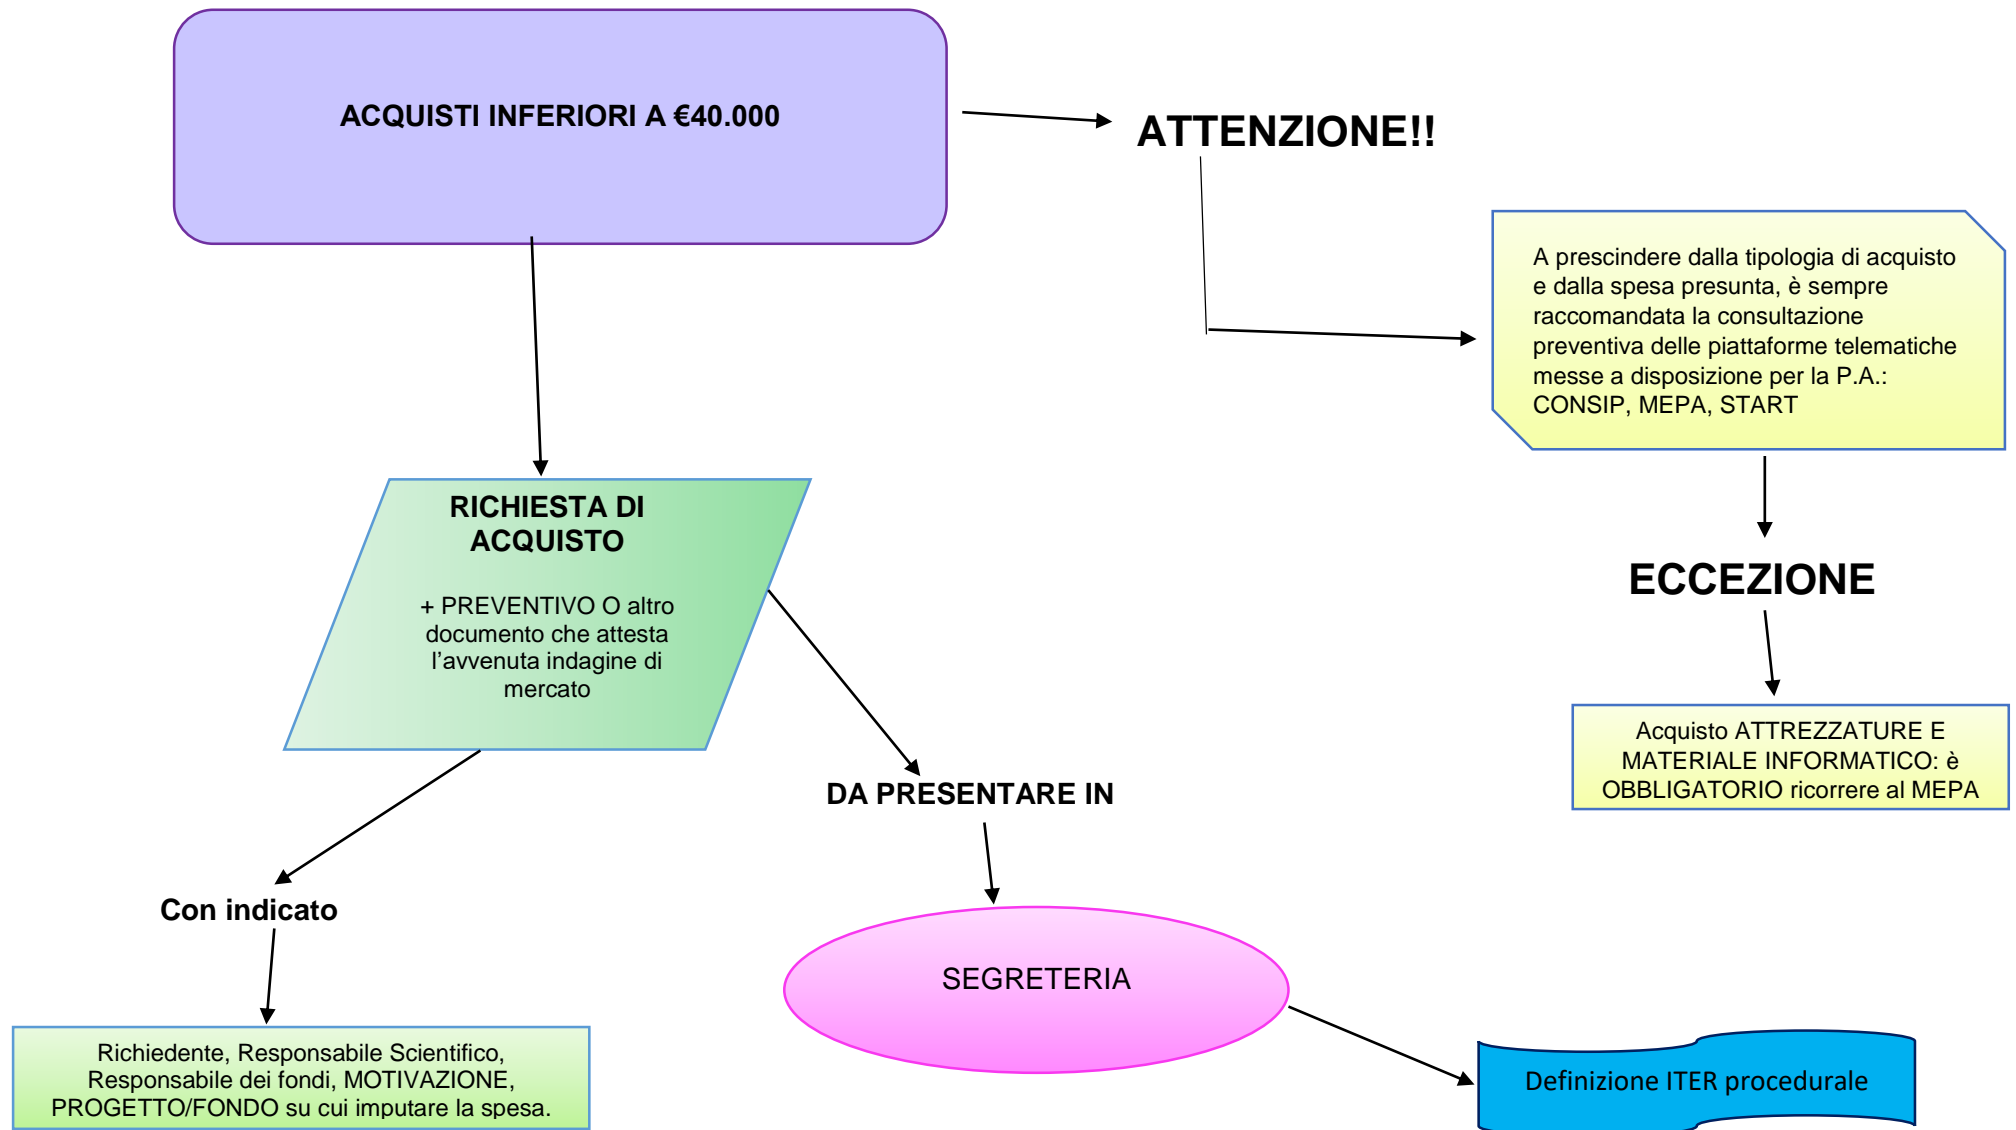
ACQUISTI INFERIORI A €40.000

ATTENZIONE!!

A prescindere dalla tipologia di acquisto e dalla spesa presunta, è sempre raccomandata la consultazione preventiva delle piattaforme telematiche messe a disposizione per la P.A.: CONSIP, MEPA, START

ECCEZIONE

Acquisto ATTREZZATURE E MATERIALE INFORMATICO: è OBBLIGATORIO ricorrere al MEPA

RICHIESTA DI ACQUISTO

+ PREVENTIVO O altro documento che attesta l'avvenuta indagine di mercato

DA PRESENTARE IN

SEGRETERIA

Definizione ITER procedurale

Con indicato

Richiedente, Responsabile Scientifico, Responsabile dei fondi, MOTIVAZIONE, PROGETTO/FONDO su cui imputare la spesa.